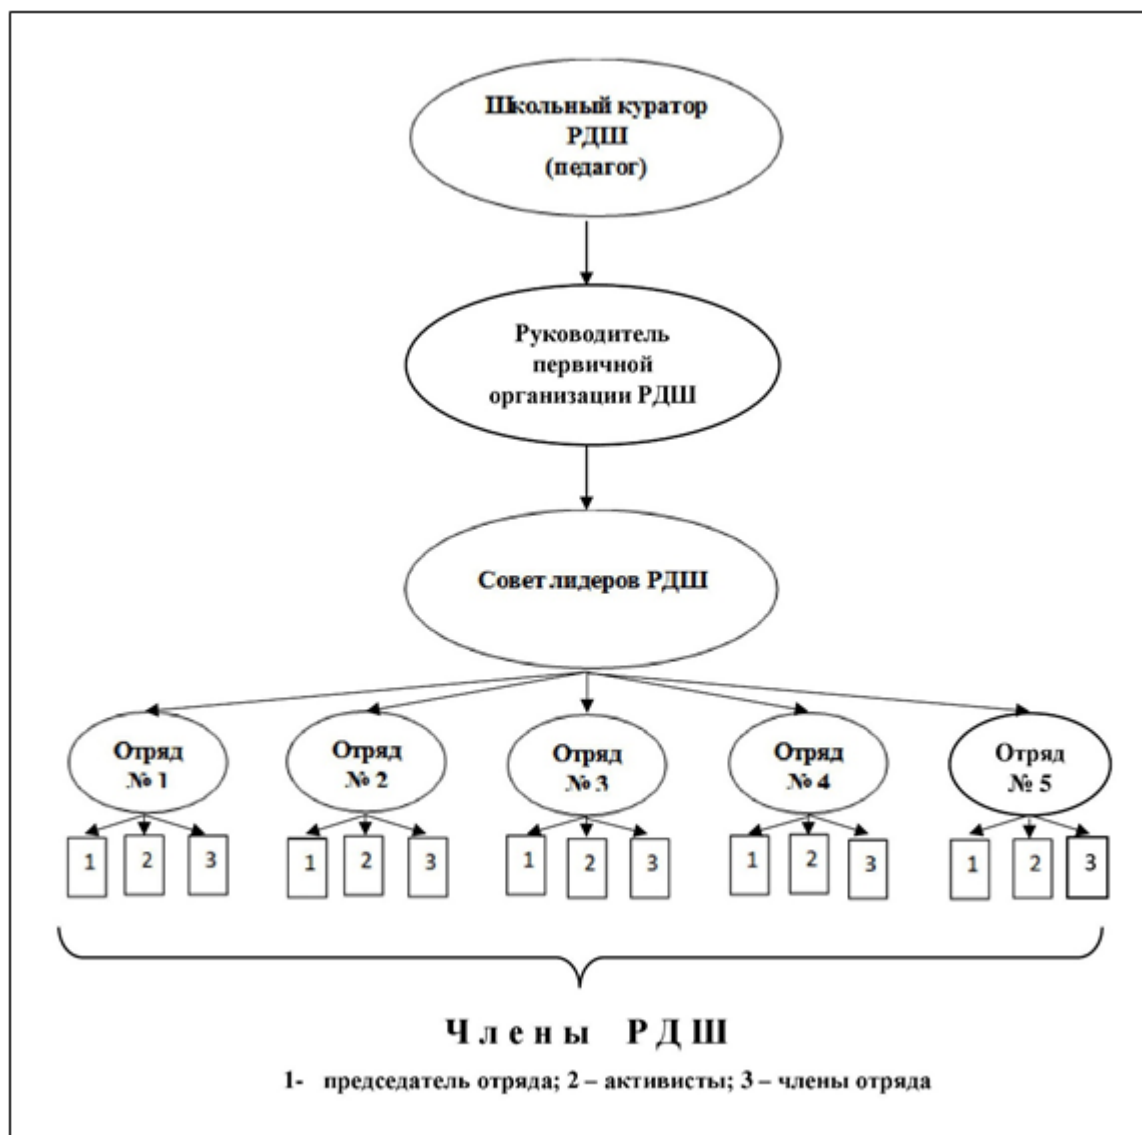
Школьный куратор РДШ (педагог)

Руководитель первичной организации РДШ

Совет лидеров РДШ

Отряд № 1

Отряд № 2

Отряд № 3

Отряд № 4

Отряд № 5

1 2 3

1 2 3

1 2 3

1 2 3

1 2 3

Члены РДШ

1- председатель отряда; 2 – активисты; 3 – члены отряда